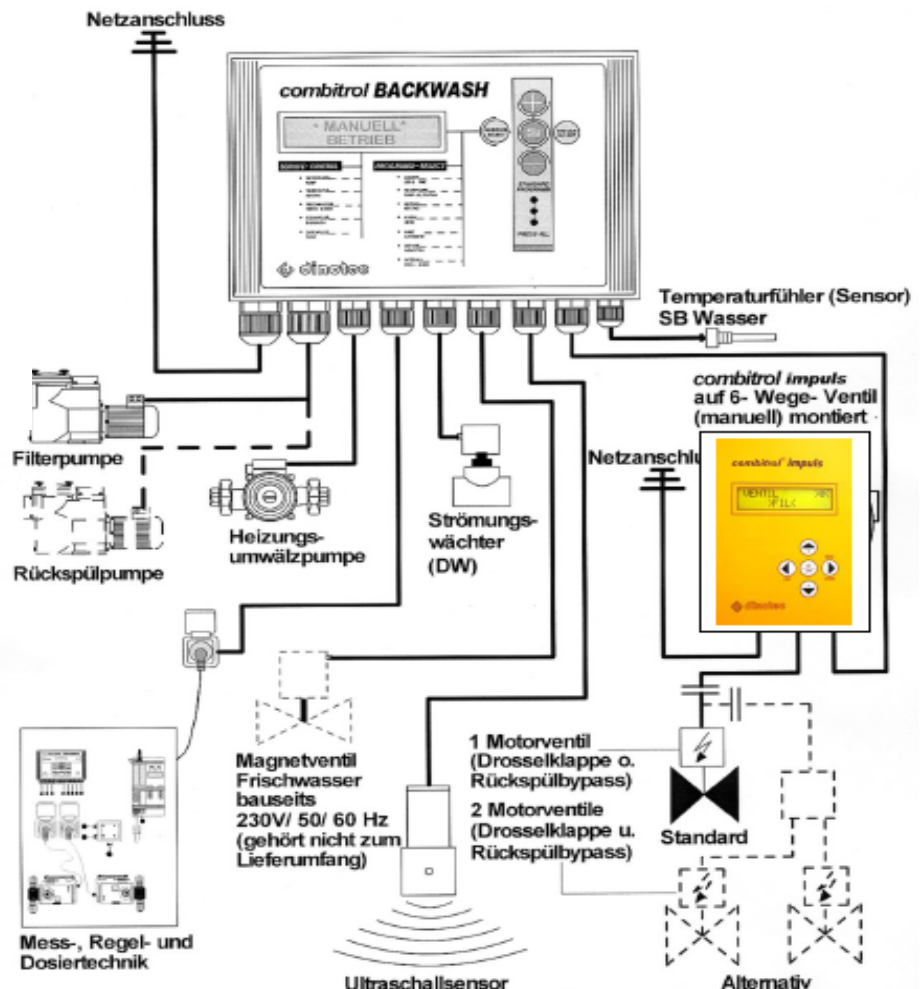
Netzanschluss

combitrol BACKWASH

* MANUELL*
BETRIEB

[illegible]

dinotec

Temperaturfühler (Sensor)
SB Wasser

combitrol impuls
auf 6- Wege- Ventil
(manuell) montiert

Netzanschlu

combitrol impuls

VENTIL
FILT

dinotec

Filterpumpe

Rückspülpumpe

Heizungsumwälzpumpe

Strömungswächter
(DW)

Magnetventil
Frischwasser
bauseits
230V/ 50/ 60 Hz
(gehört nicht zum Lieferumfang)

1 Motorventil
(Drosselklappe o.
Rückspülbypass)

2 Motorventile
(Drosselklappe u.
Rückspülbypass)

Standard

Mess-, Regel- und
Dosiertechnik

Ultraschallsensor

Alternativ